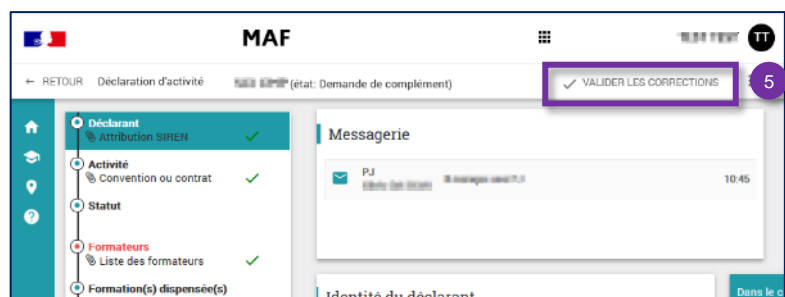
MAF

TT

← RETOUR Déclaration d'activité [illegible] (état: Demande de complément)

VALIDER LES CORRECTIONS

5

Déclarant
Attribution SIREN

Activité
Convention ou contrat

Statut

Formateurs
Liste des formateurs

Formation(s) dispensée(s)

Messagerie

PJ
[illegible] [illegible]

10:45

Identité du déclarant

Dans le c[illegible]